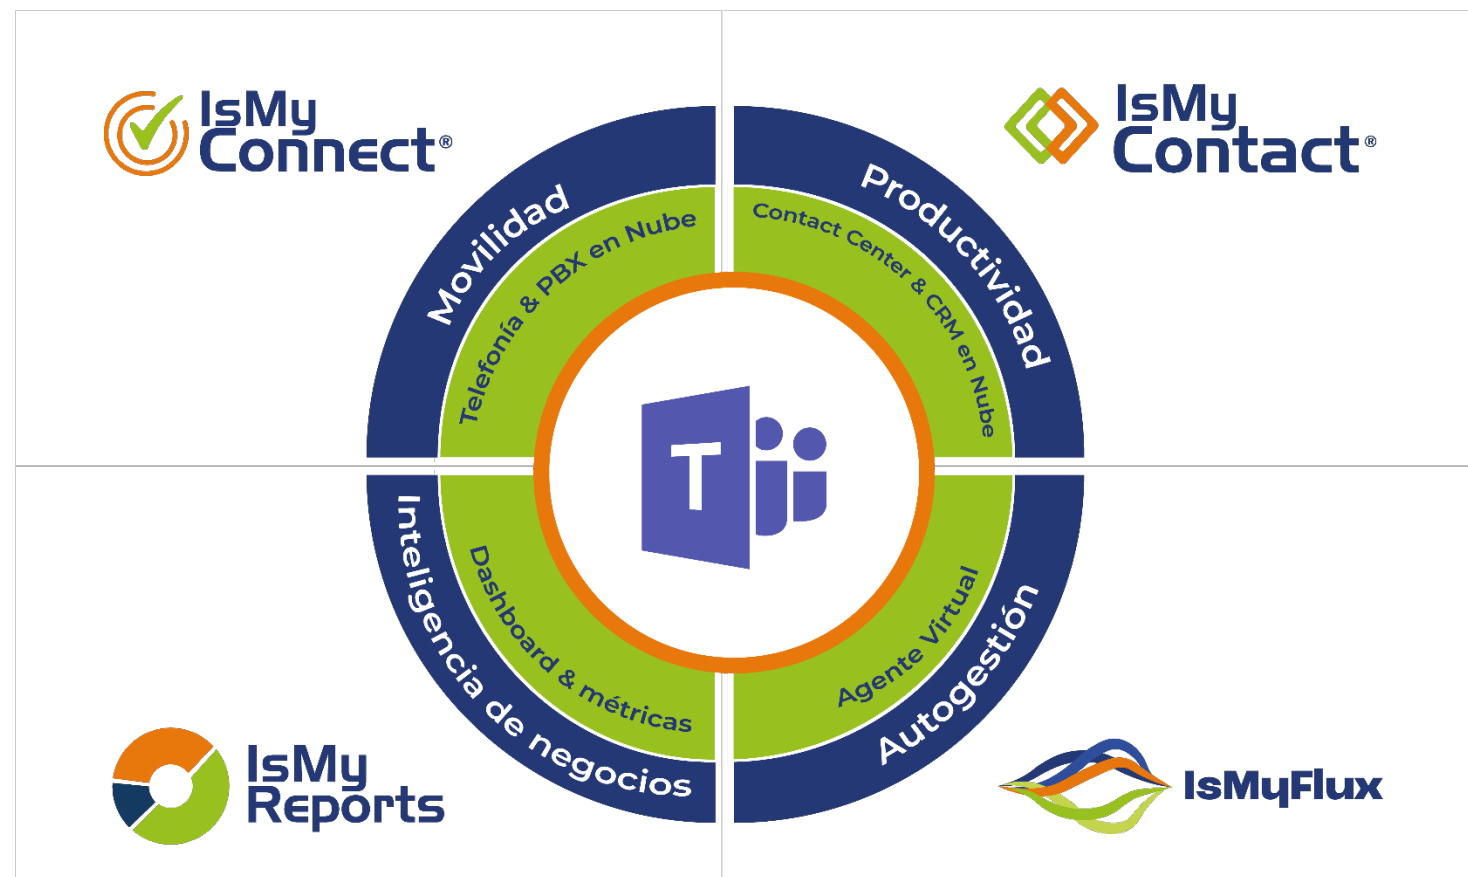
IsMy Connect®

IsMy Contact®

Movilidad

Telefonía & PBX en Nube

Productividad

Contact Center & CRM en Nube

T

Inteligencia de negocios

Dashboard & métricas

Agente Virtual

Autogestión

IsMy Reports

IsMyFlux